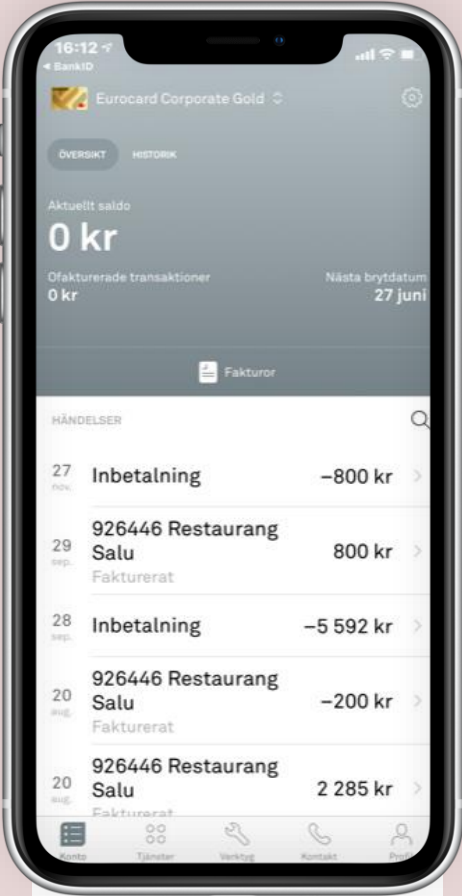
16:12
◂ BankID

Eurocard Corporate Gold

ÖVERSIKT HISTORIK

Aktuellt saldo
0 kr

Ofakturerade transaktioner
0 kr

Nästa brytdatum
27 juni

Fakturor

HÄNDELSER

27 nov. Inbetalning −800 kr

29 sep. 926446 Restaurang Salu 800 kr
Fakturerat

28 sep. Inbetalning −5 592 kr

20 aug. 926446 Restaurang Salu −200 kr
Fakturerat

20 aug. 926446 Restaurang Salu 2 285 kr
Fakturerat

Konto Tjänster Verktyg Kontakt Profil